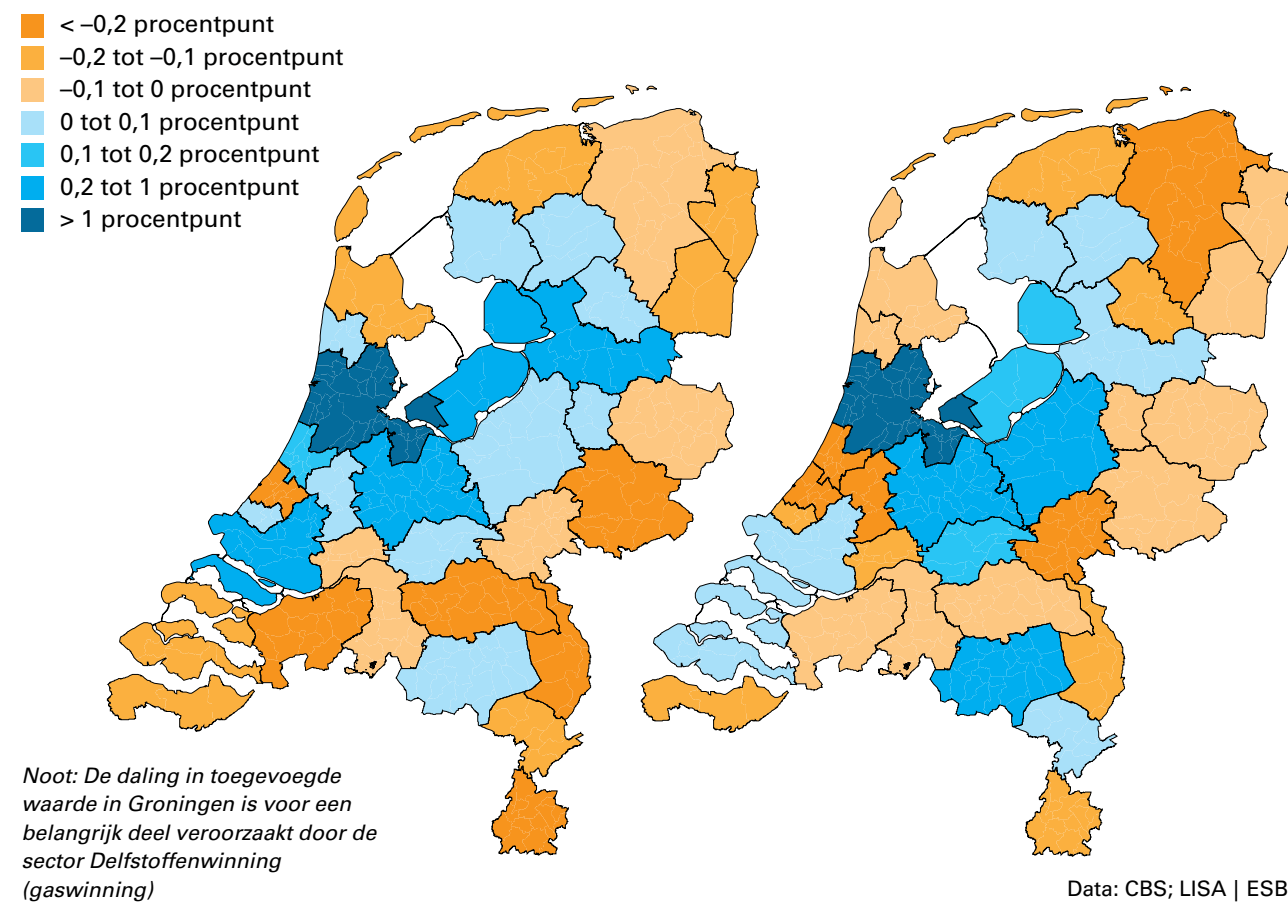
< –0,2 procentpunt
–0,2 tot –0,1 procentpunt
–0,1 tot 0 procentpunt
0 tot 0,1 procentpunt
0,1 tot 0,2 procentpunt
0,2 tot 1 procentpunt
> 1 procentpunt

Noot: De daling in toegevoegde waarde in Groningen is voor een belangrijk deel veroorzaakt door de sector Delfstoffenwinning (gaswinning)

Data: CBS; LISA | ESB